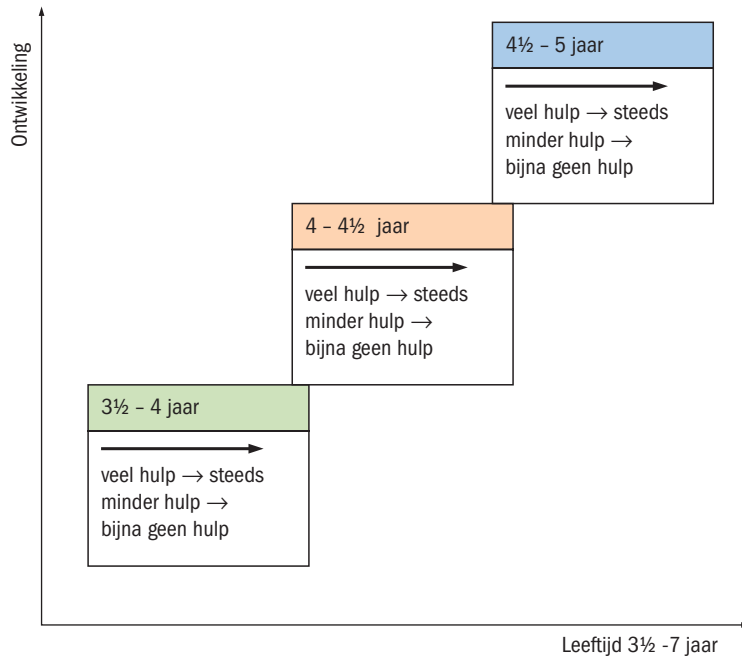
Ontwikkeling

4½ – 5 jaar

veel hulp → steeds minder hulp → bijna geen hulp

4 – 4½ jaar

veel hulp → steeds minder hulp → bijna geen hulp

3½ – 4 jaar

veel hulp → steeds minder hulp → bijna geen hulp

Leeftijd 3½ -7 jaar